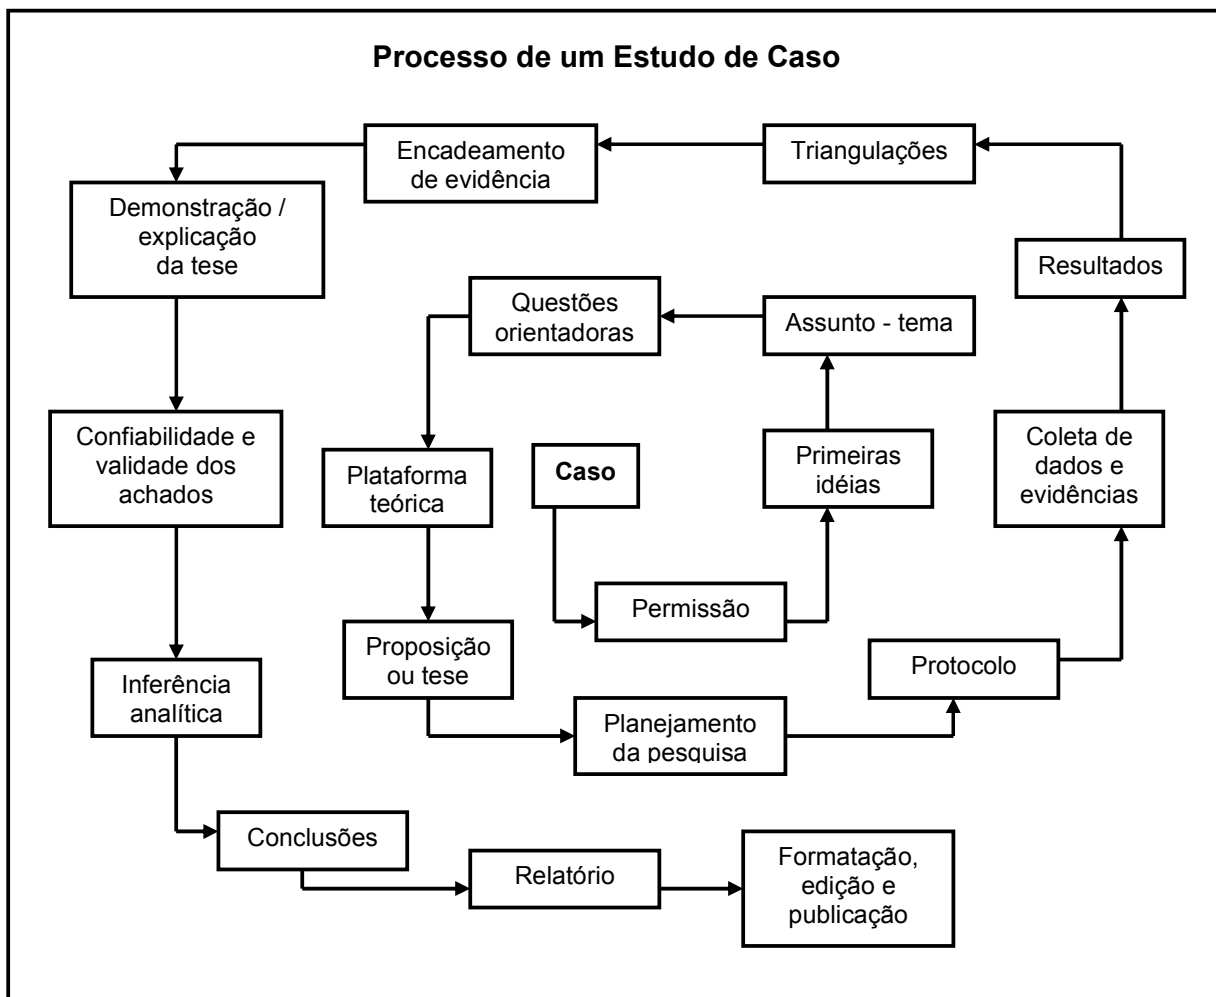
Processo de um Estudo de Caso

Caso

Permissão

Primeiras idéias

Assunto - tema

Questões orientadoras

Plataforma teórica

Proposição ou tese

Planejamento da pesquisa

Protocolo

Coleta de dados e evidências

Resultados

Triangulações

Encadeamento de evidência

Demonstração / explicação da tese

Confiabilidade e validade dos achados

Inferência analítica

Conclusões

Relatório

Formatação, edição e publicação